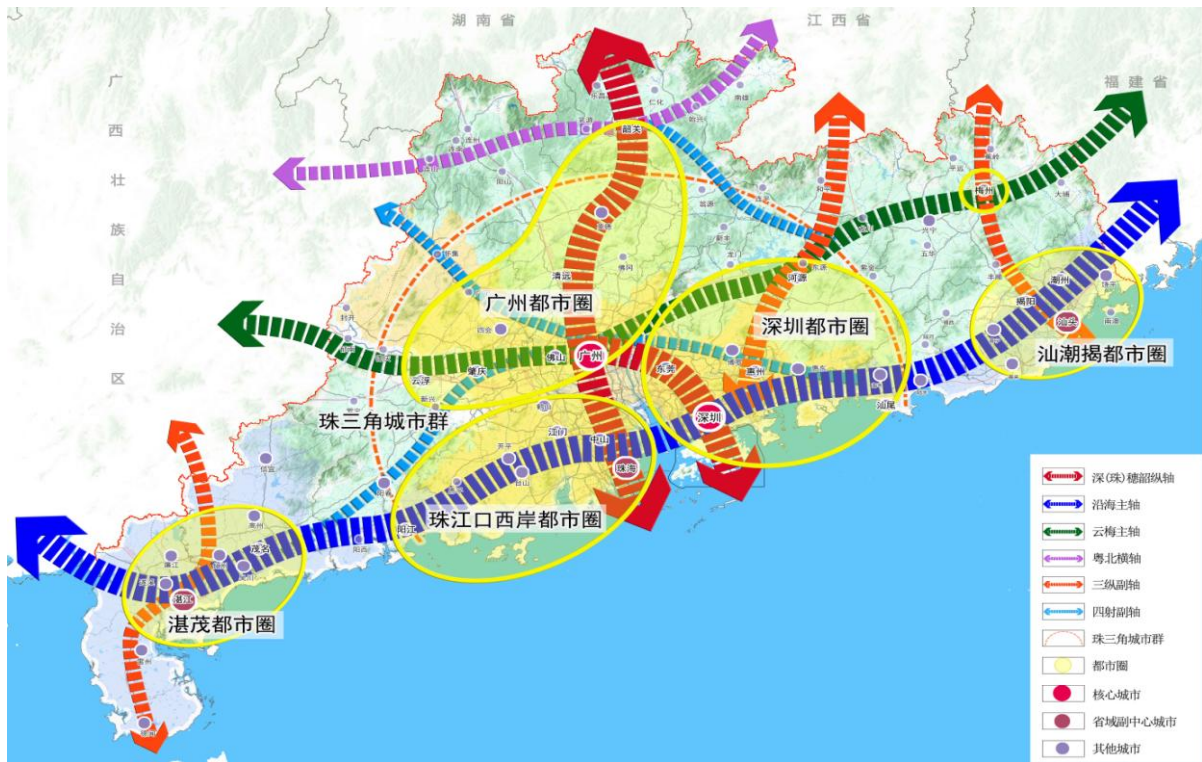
湖南省
江西省
福建省
广西壮族自治区
广州都市圈
深圳都市圈
汕潮揭都市圈
珠三角城市群
珠江口西岸都市圈
湛茂都市圈
韶关
清远
广州
佛山
肇庆
云浮
东莞
深圳
惠州
河源
梅州
汕尾
揭阳
汕头
潮州
江门
中山
珠海
阳江
茂名
湛江
深(珠)穗韶纵轴
沿海主轴
云梅主轴
粤北横轴
三纵副轴
四射副轴
珠三角城市群
都市圈
核心城市
省域副中心城市
其他城市